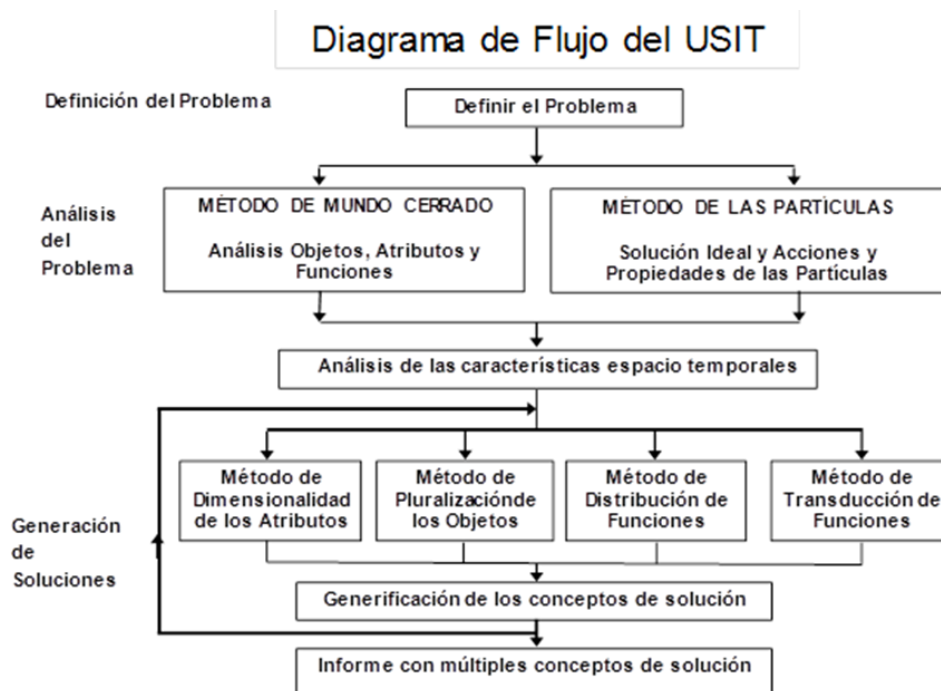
Diagrama de Flujo del USIT

Definición del Problema

Definir el Problema

Análisis del Problema

MÉTODO DE MUNDO CERRADO

Análisis Objetos, Atributos y Funciones

MÉTODO DE LAS PARTÍCULAS

Solución Ideal y Acciones y Propiedades de las Partículas

Análisis de las características espacio temporales

Generación de Soluciones

Método de Dimensionalidad de los Atributos

Método de Pluralizaciónde los Objetos

Método de Distribución de Funciones

Método de Transducción de Funciones

Generificación de los conceptos de solución

Informe con múltiples conceptos de solución